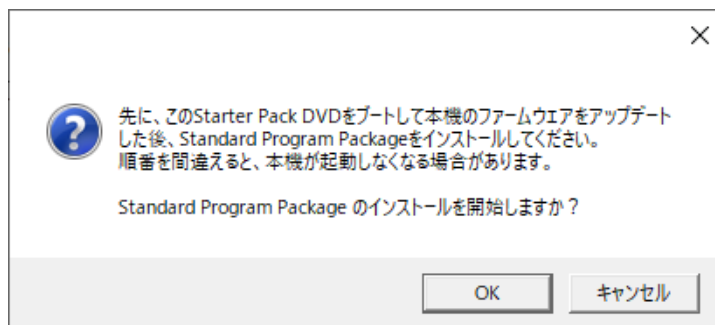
先に、このStarter Pack DVDをブートして本機のファームウエアをアップデートした後、Standard Program Packageをインストールしてください。
順番を間違えると、本機が起動しなくなる場合があります。

Standard Program Package のインストールを開始しますか？

OK
キャンセル